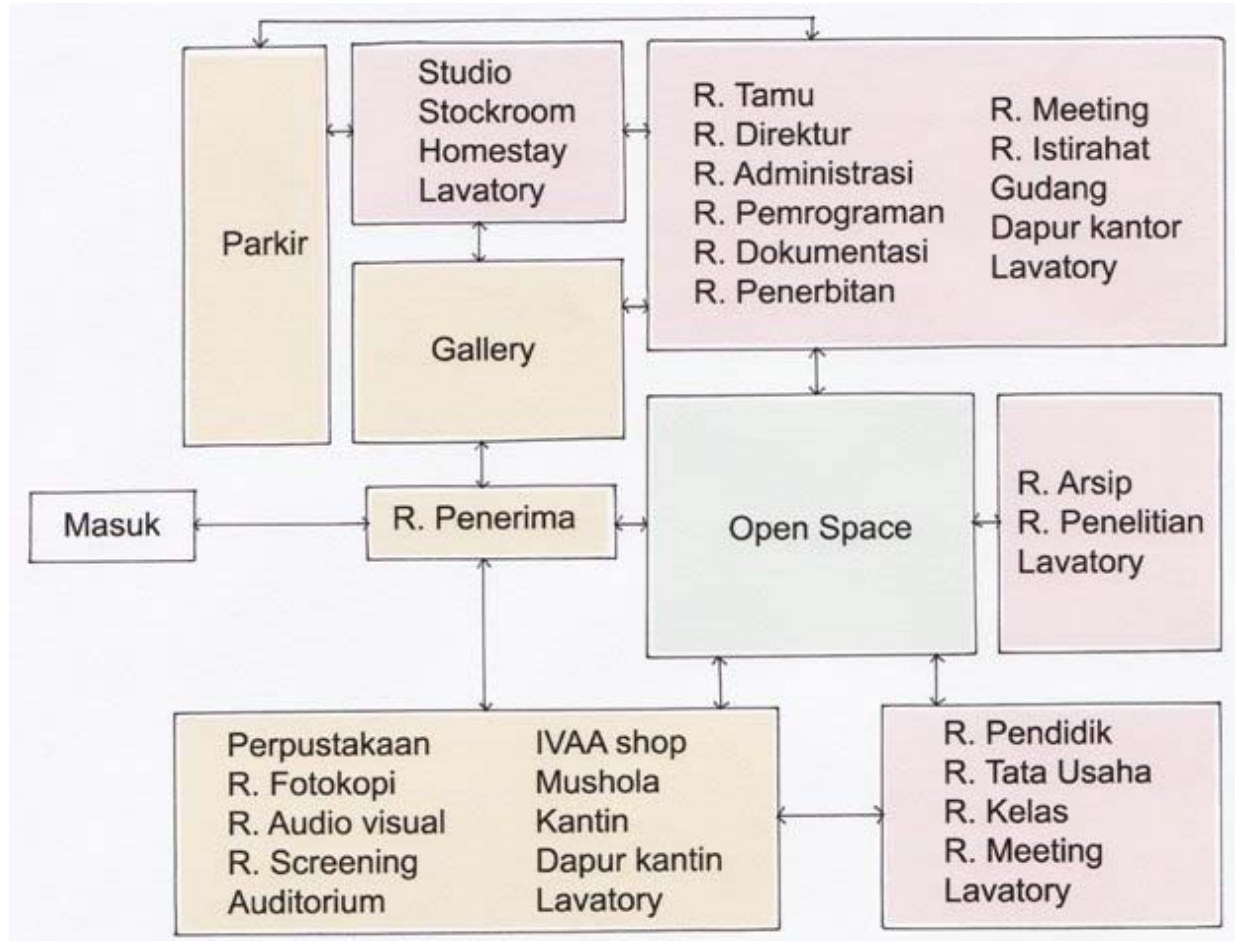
Parkir

Studio
Stockroom
Homestay
Lavatory

R. Tamu
R. Direktur
R. Administrasi
R. Pemrograman
R. Dokumentasi
R. Penerbitan

R. Meeting
R. Istirahat
Gudang
Dapur kantor
Lavatory

Gallery

Masuk

R. Penerima

Open Space

R. Arsip
R. Penelitian
Lavatory

Perpustakaan
R. Fotokopi
R. Audio visual
R. Screening
Auditorium

IVAA shop
Mushola
Kantin
Dapur kantin
Lavatory

R. Pendidik
R. Tata Usaha
R. Kelas
R. Meeting
Lavatory